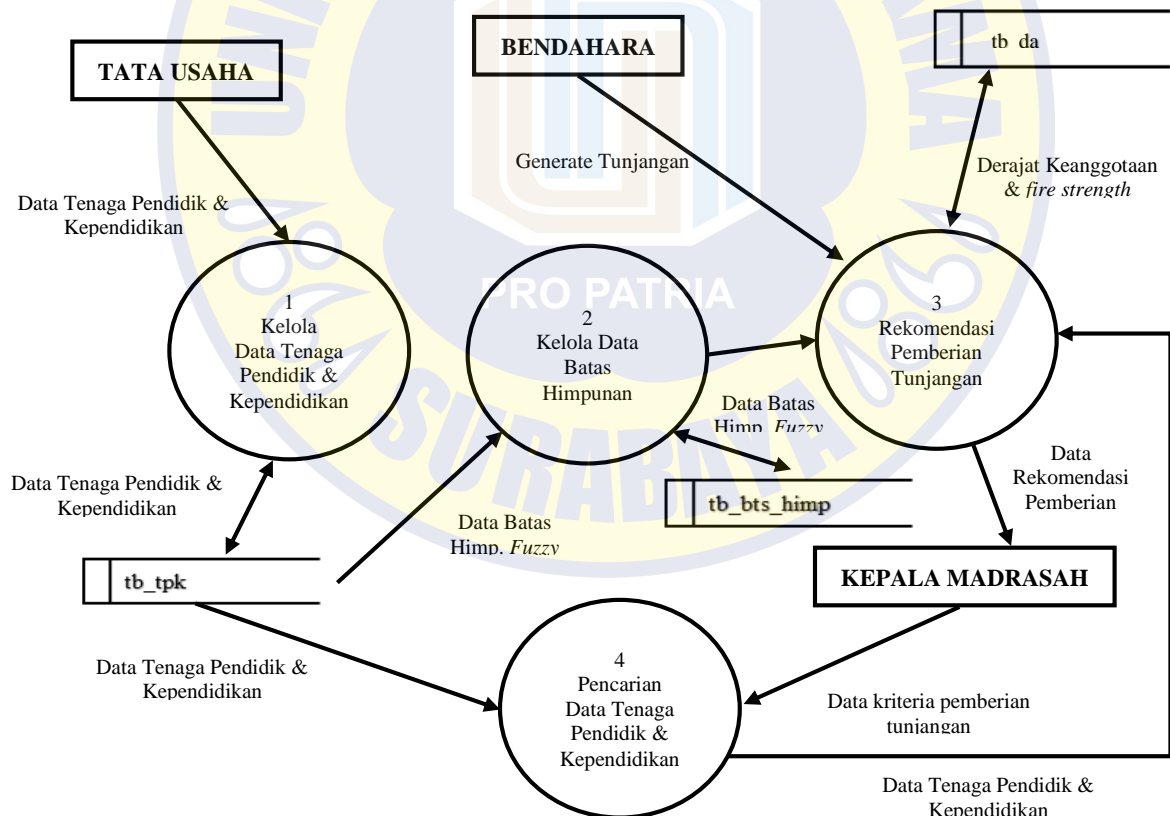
TATA USAHA

BENDAHARA

tb_da

Generate Tunjangan

Derajat Keanggotaan & *fire strength*

Data Tenaga Pendidik & Kependidikan

PRO PATRIA

1
Kelola
Data Tenaga
Pendidik &
Kependidikan

2
Kelola Data
Batas
Himpunan

3
Rekomendasi
Pemberian
Tunjangan

Data Batas Himp. *Fuzzy*

Data Rekomendasi Pemberian

Data Tenaga Pendidik & Kependidikan

tb_bts_himp

Data Batas Himp. *Fuzzy*

SURABAYA

tb_tpk

KEPALA MADRASAH

Data Tenaga Pendidik & Kependidikan

4
Pencarian
Data Tenaga
Pendidik &
Kependidikan

Data kriteria pemberian tunjangan

Data Tenaga Pendidik & Kependidikan